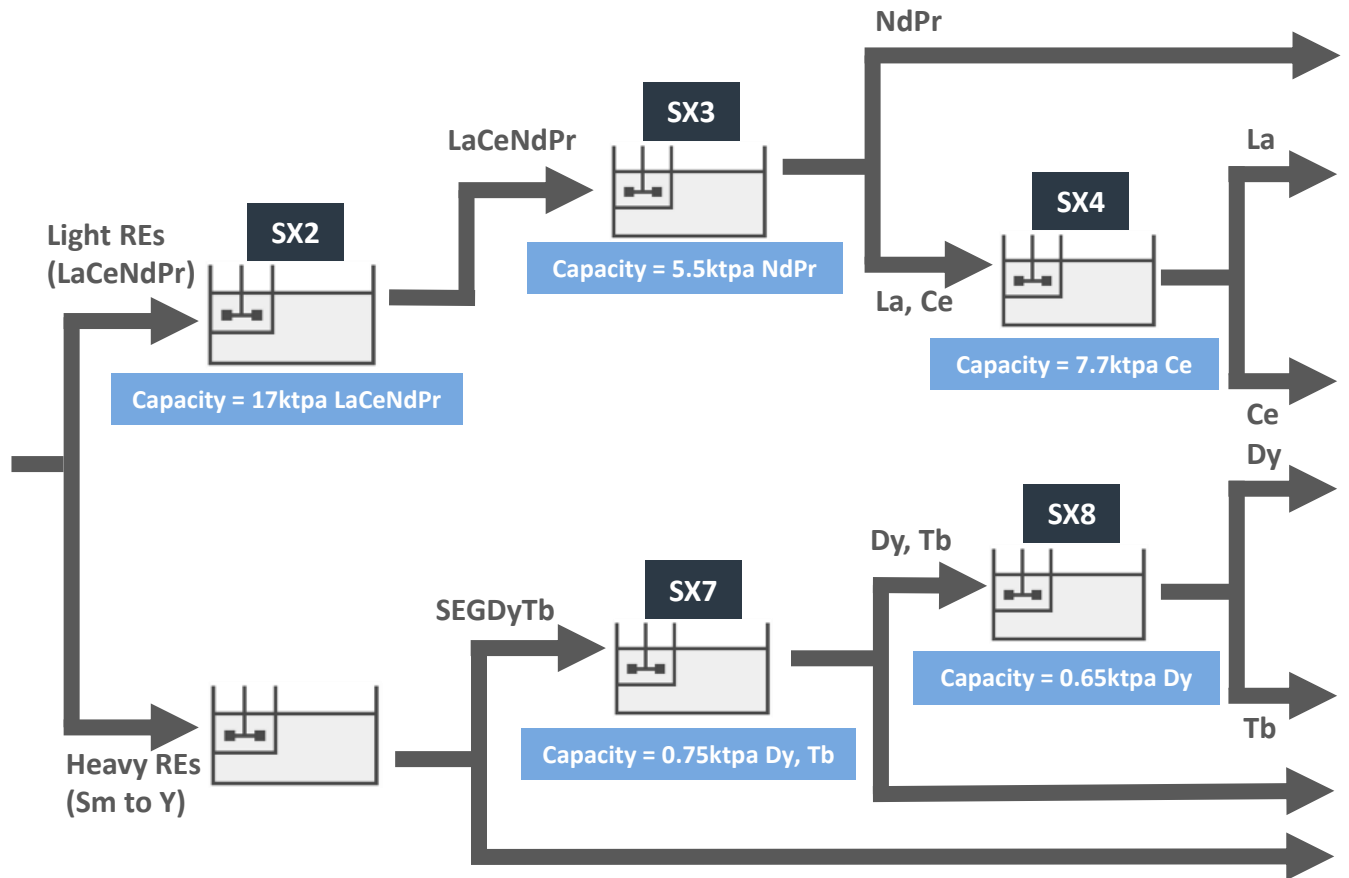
NdPr

SX3

LaCeNdPr

La

SX4

SX2

Light REs (LaCeNdPr)

Capacity = 5.5ktpa NdPr

La, Ce

Capacity = 7.7ktpa Ce

Capacity = 17ktpa LaCeNdPr

Ce

Dy

SX8

Dy, Tb

SEGDyTb

SX7

Capacity = 0.65ktpa Dy

Tb

Capacity = 0.75ktpa Dy, Tb

Heavy REs (Sm to Y)